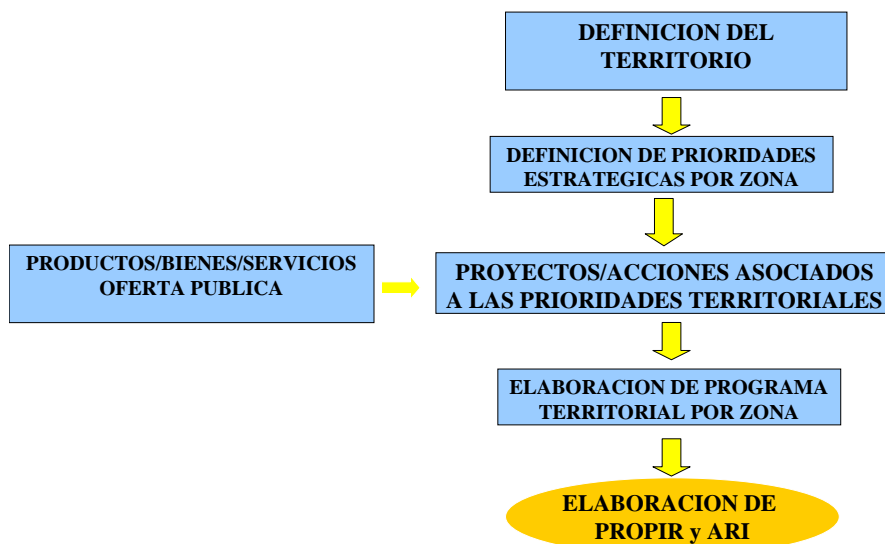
DEFINICION DEL TERRITORIO

DEFINICION DE PRIORIDADES ESTRATEGICAS POR ZONA

PRODUCTOS/BIENES/SERVICIOS OFERTA PUBLICA

PROYECTOS/ACCIONES ASOCIADOS A LAS PRIORIDADES TERRITORIALES

ELABORACION DE PROGRAMA TERRITORIAL POR ZONA

ELABORACION DE PROPIR y ARI